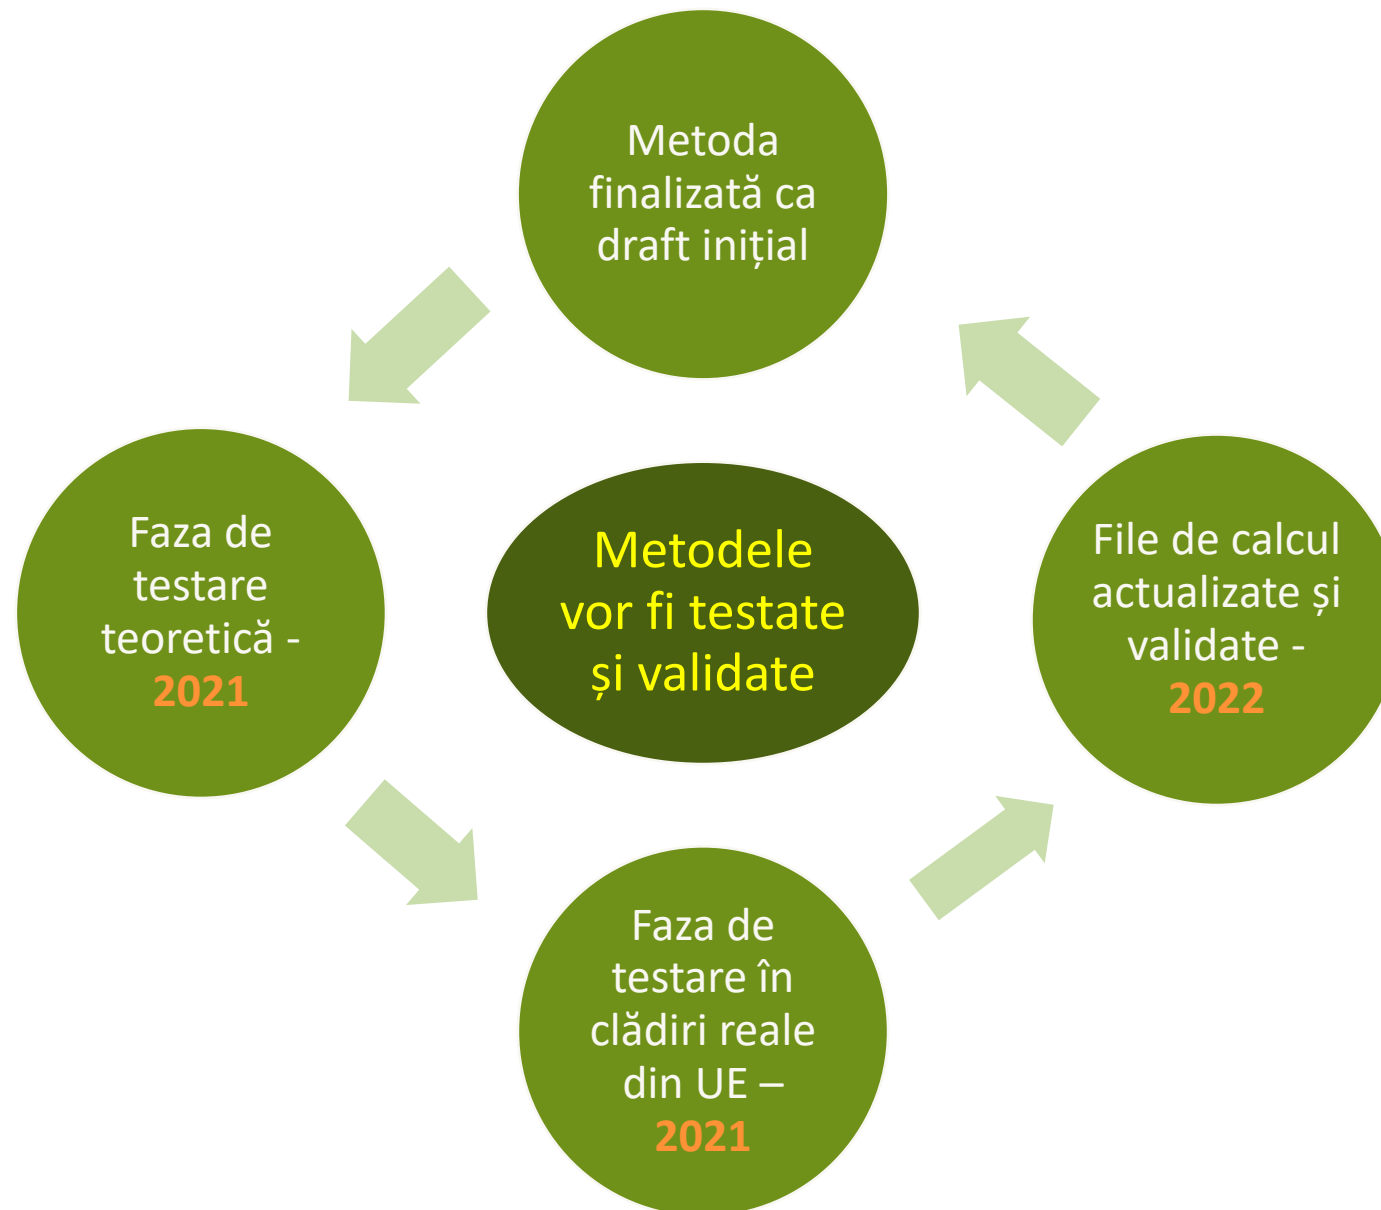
Metoda finalizată ca draft inițial

Faza de testare teoretică - 2021

Metodele vor fi testate și validate

File de calcul actualizate și validate - 2022

Faza de testare în clădiri reale din UE – 2021